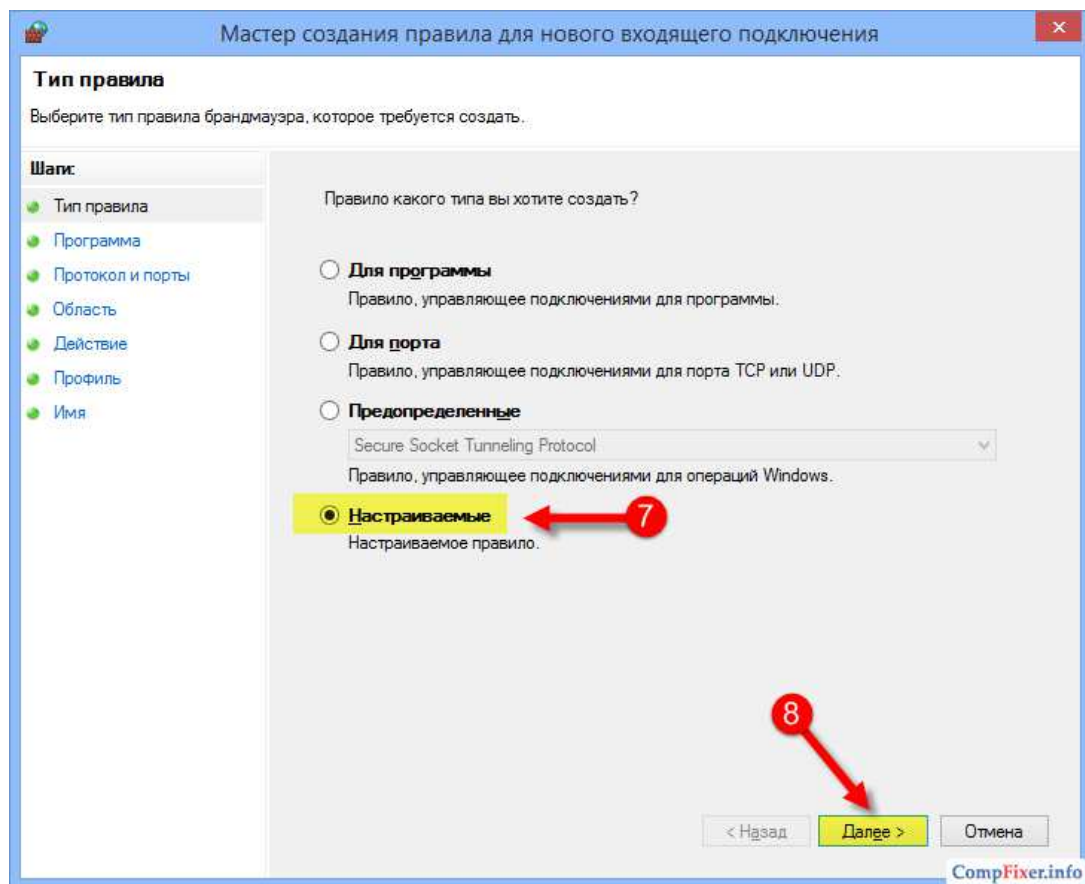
Мастер создания правила для нового входящего подключения

Тип правила

Выберите тип правила брандмауэра, которое требуется создать.

Шаги:
Тип правила
Программа
Протокол и порты
Область
Действие
Профиль
Имя

Правило какого типа вы хотите создать?

Для программы
Правило, управляющее подключениями для программы.

Для порта
Правило, управляющее подключениями для порта TCP или UDP.

Предопределенные
Secure Socket Tunneling Protocol
Правило, управляющее подключениями для операций Windows.

Настраиваемые
Настраиваемое правило.

7

8

< Назад
Далее >
Отмена

CompFixer.info